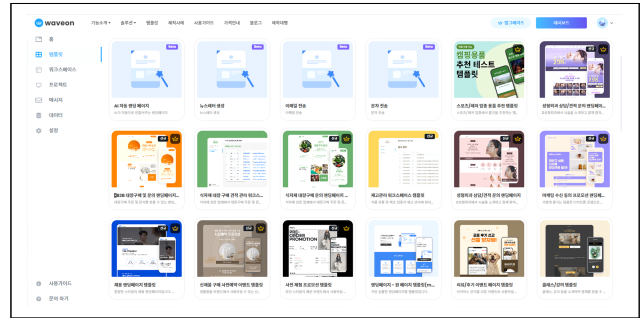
waveon 기능소개 솔루션 템플릿 제작사례 사용가이드 라이브러리 블로그 제작대행 업그레이드 새로보기

홈
템플릿
워크스페이스
프로젝트
메시지
데이터
설정

사용가이드
문의 하기

Beta
AI 자동 랜딩 페이지

Beta
뉴스레터 생성

Beta
이메일 전송

Beta
문자 전송

컬링용품 추천 테스트 템플릿
소프트/제품 맞춤 용품 추천 템플릿

원클릭 상담/견적 온라인 랜딩페이지

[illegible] 이벤트 랜딩페이지 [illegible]

식자재 대량구매 문의 랜딩 워크스...

식자재 대량구매 문의 랜딩페이지 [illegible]

재고관리 워크스페이스 템플릿

원클릭 상담/견적 온라인 랜딩페이지 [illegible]

아파트 수선 등의 요청 온라인 랜딩페이지

ORDER PROMOTION

패션 랜딩페이지 템플릿

신제품 구매 사전예약 이벤트 템플릿

사전 예약 프로모션 템플릿

랜딩페이지 + 원 페이지 템플릿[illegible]

회원가입 이벤트 페이지 템플릿

플레이스/맛집 템플릿